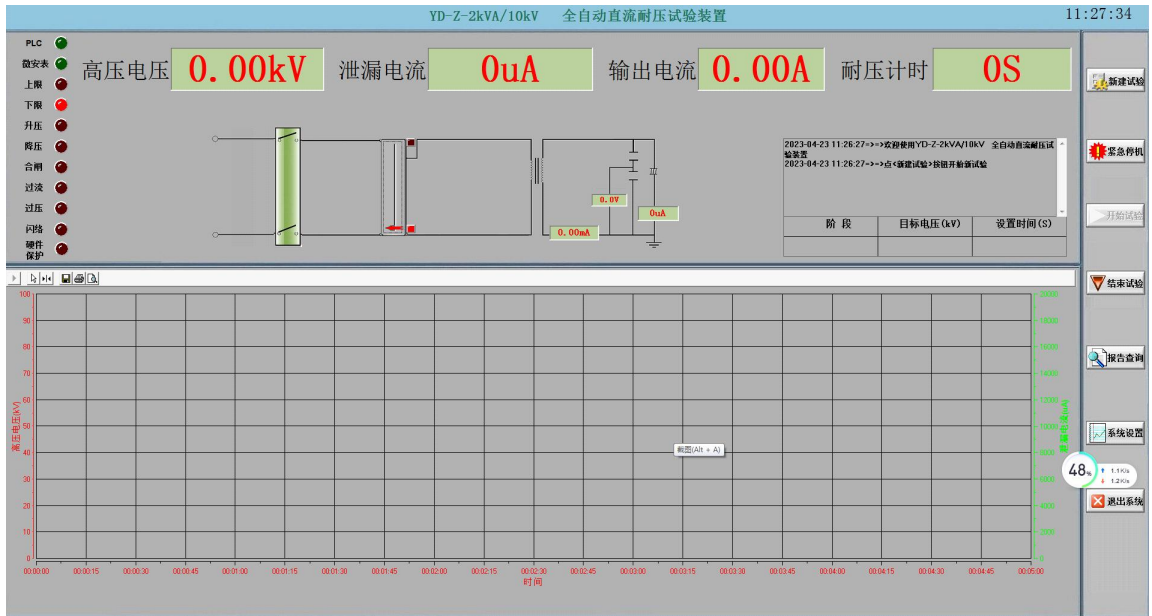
YD-Z-2kVA/10kV 全自动直流耐压试验装置

11:27:34

PLC
微安表
上限
下限
升压
降压
合闸
过流
过压
闪络
硬件保护

高压电压 0.00kV 泄漏电流 0uA 输出电流 0.00A 耐压计时 0S

0.0V
0uA
0.00mA

2023-04-23 11:26:27->->欢迎使用YD-Z-2kVA/10kV 全自动直流耐压试验装置
2023-04-23 11:26:27->->点<新建试验>按钮开始新试验

| 阶 段 | 目标电压(kV) | 设置时间(S) |
|---|---|---|
| | | |

新建试验
紧急停机
开始试验
结束试验
报告查询
系统设置
退出系统

100
90
80
70
60
50
40
30
20
10
0

高压电压(kV)

20000
18000
16000
14000
12000
10000
8000
6000
4000
2000
0

泄漏电流(uA)

截图(Alt + A)

48%
1.1K/s
1.2K/s

00:00:00 00:00:15 00:00:30 00:00:45 00:01:00 00:01:15 00:01:30 00:01:45 00:02:00 00:02:15 00:02:30 00:02:45 00:03:00 00:03:15 00:03:30 00:03:45 00:04:00 00:04:15 00:04:30 00:04:45 00:05:00
时间